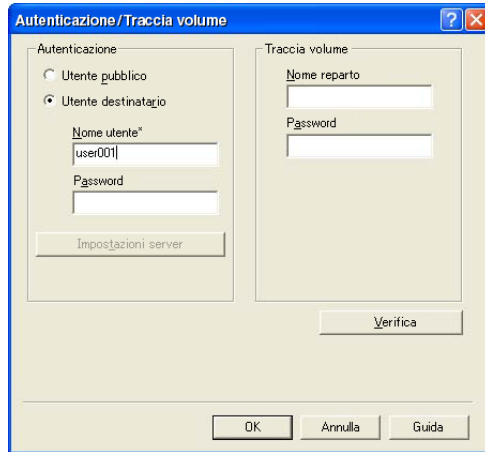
Autenticazione/Traccia volume

Autenticazione

Utente pubblico

Utente destinatario

Nome utente*

user001

Password

Impostazioni server

Traccia volume

Nome reparto

Password

Verifica

OK

Annulla

Guida